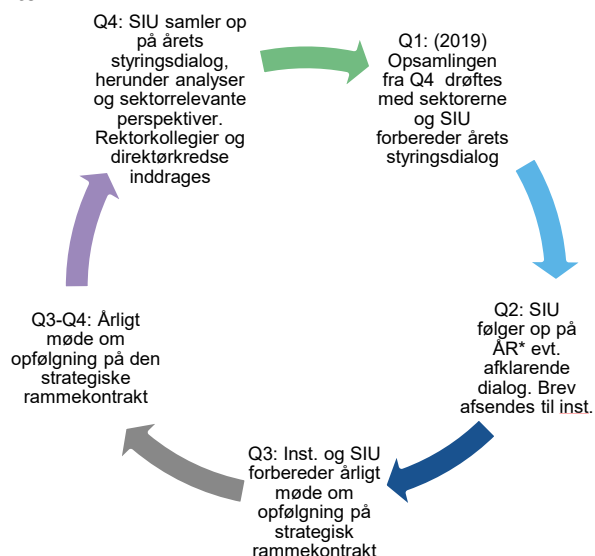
Q4: SIU samler op på årets styringsdialog, herunder analyser og sektorrelevante perspektiver. Rektorkollegier og direktørkredse inddrages

Q1: (2019) Opsamlingen fra Q4 drøftes med sektorerne og SIU forbereder årets styringsdialog

Q2: SIU følger op på ÅR* evt. afklarende dialog. Brev afsendes til inst.

Q3: Inst. og SIU forbereder årligt møde om opfølgning på strategisk rammekontrakt

Q3-Q4: Årligt møde om opfølgning på den strategiske rammekontrakt